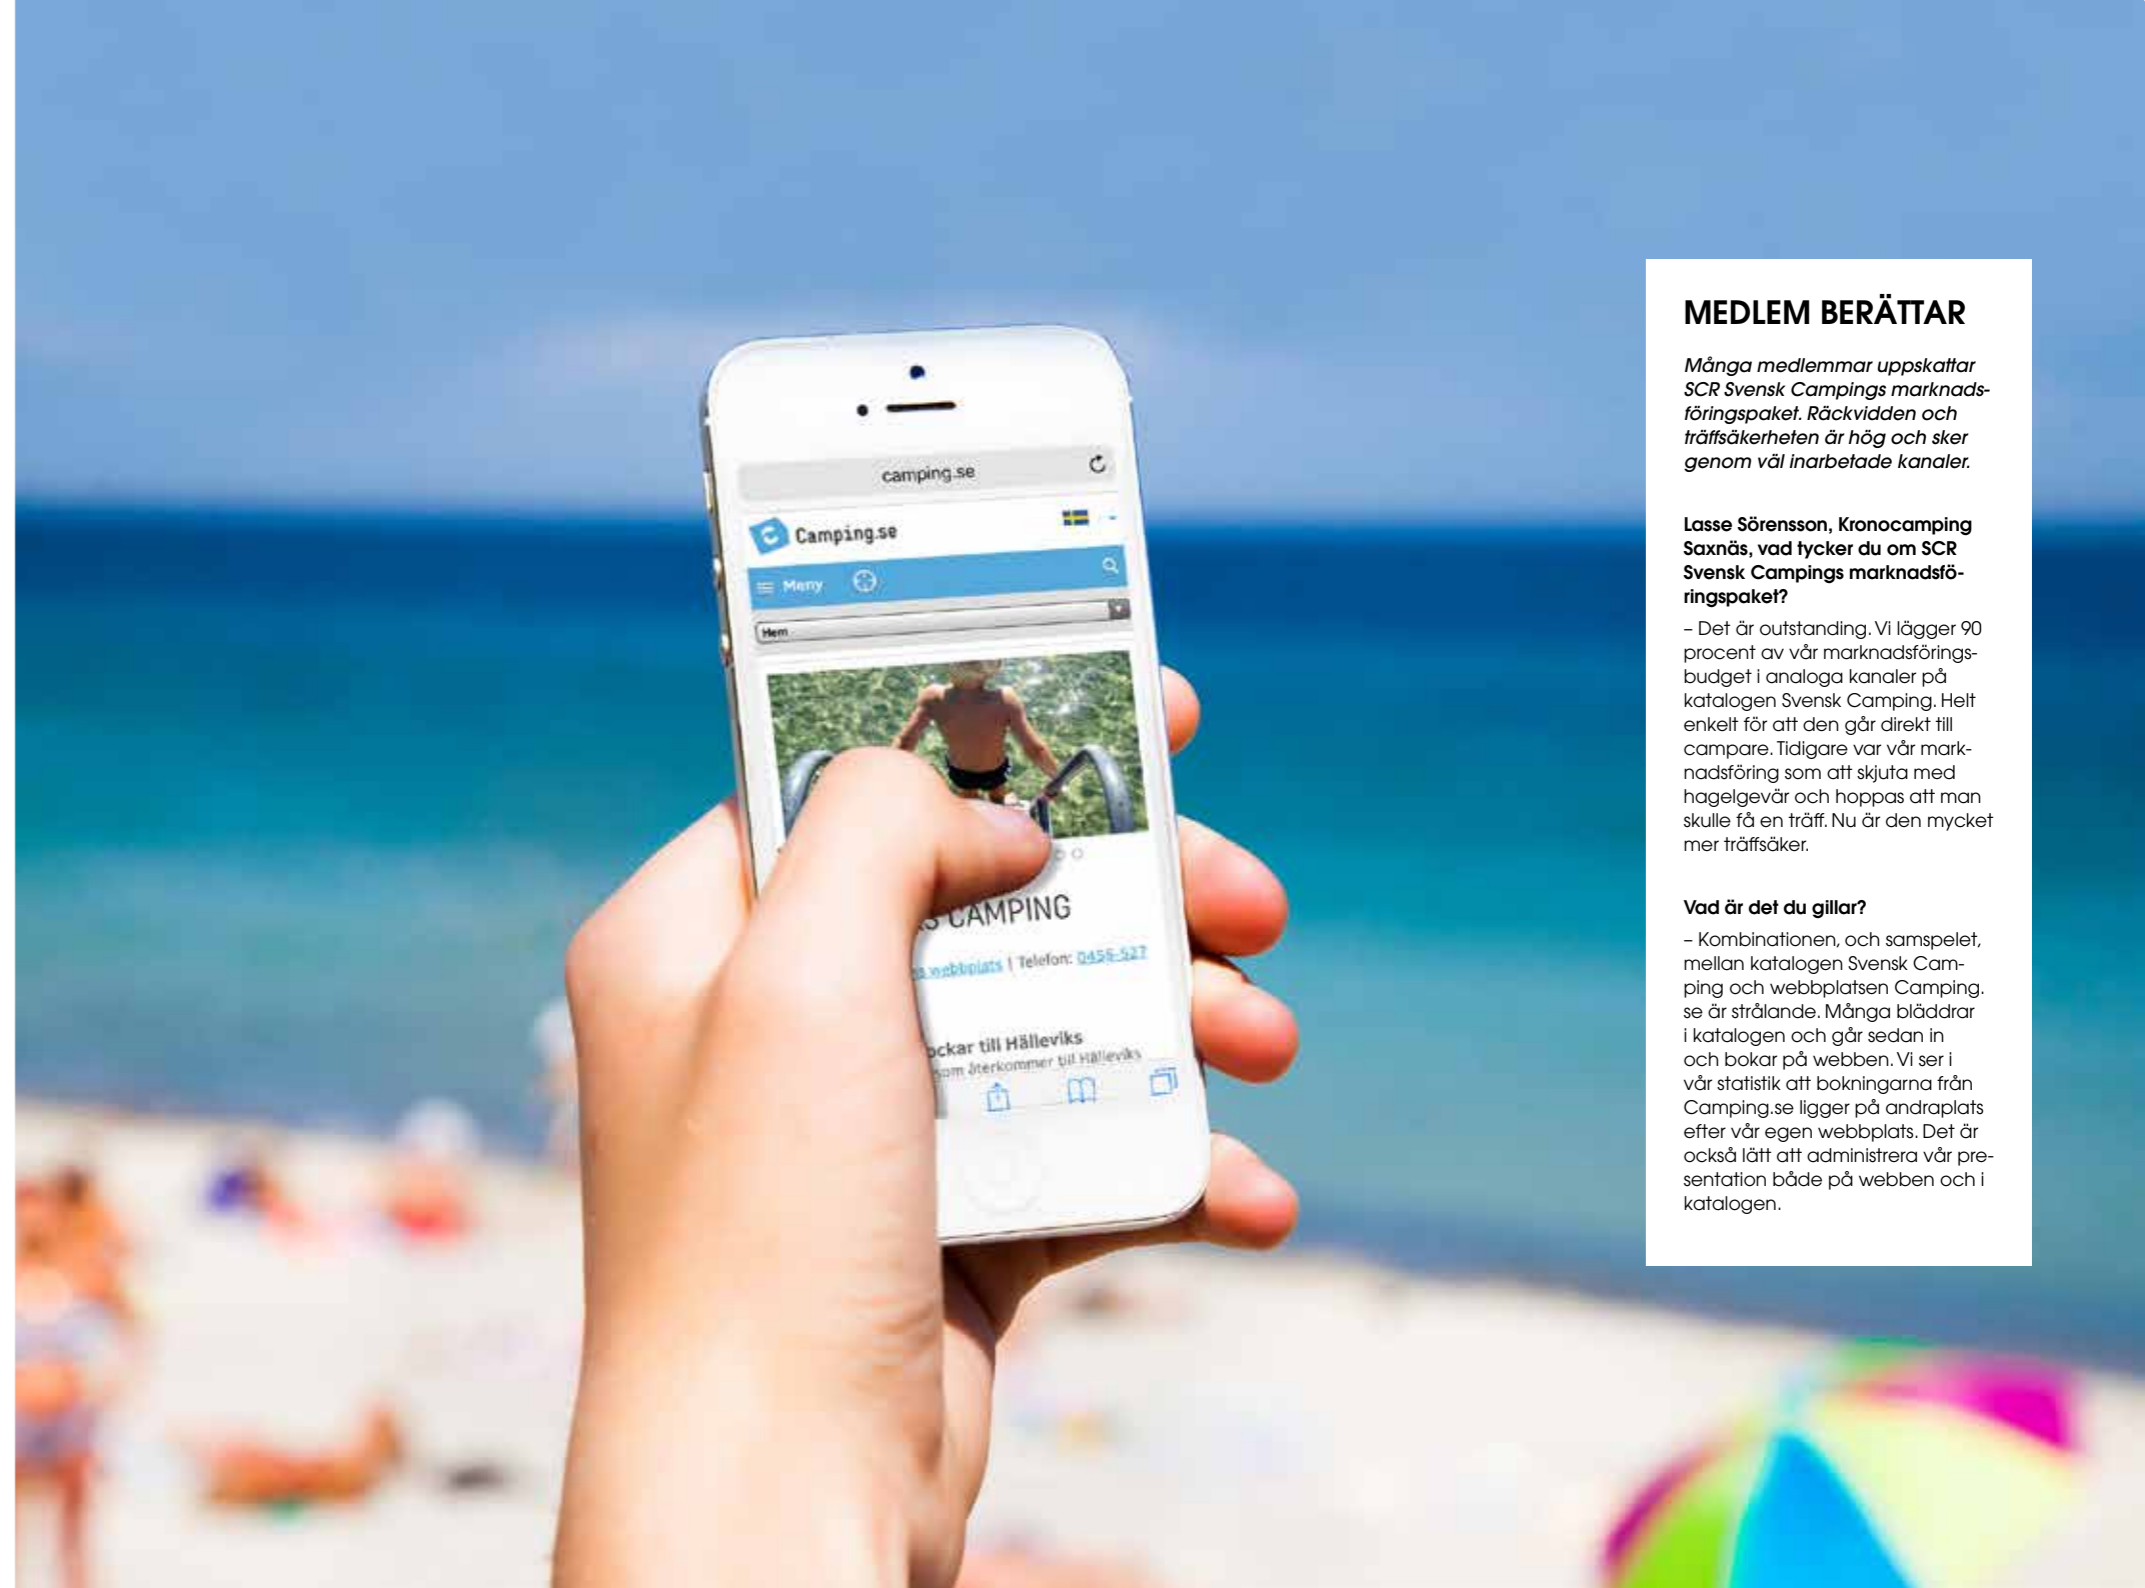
camping.se

Camping.se

Meny

Hem

CAMPING

webbplats | Telefon: 0456-527

ockar till Hälleviks

som återkommer till Hälleviks

MEDLEM BERÄTTAR

Många medlemmar uppskattar SCR Svensk Campings marknadsföringspaket. Räckvidden och träffsäkerheten är hög och sker genom väl inarbetade kanaler.

Lasse Sörensson, Kronocamping Saxnäs, vad tycker du om SCR Svensk Campings marknadsföringspaket?

– Det är outstanding. Vi lägger 90 procent av vår marknadsföringsbudget i analoga kanaler på katalogen Svensk Camping. Helt enkelt för att den går direkt till campare. Tidigare var vår marknadsföring som att skjuta med hagelgevär och hoppas att man skulle få en träff. Nu är den mycket mer träffsäker.

Vad är det du gillar?

– Kombinationen, och samspelet, mellan katalogen Svensk Camping och webbplatsen Camping.se är strålande. Många bläddrar i katalogen och går sedan in och bokar på webben. Vi ser i vår statistik att bokningarna från Camping.se ligger på andraplats efter vår egen webbplats. Det är också lätt att administrera vår presentation både på webben och i katalogen.